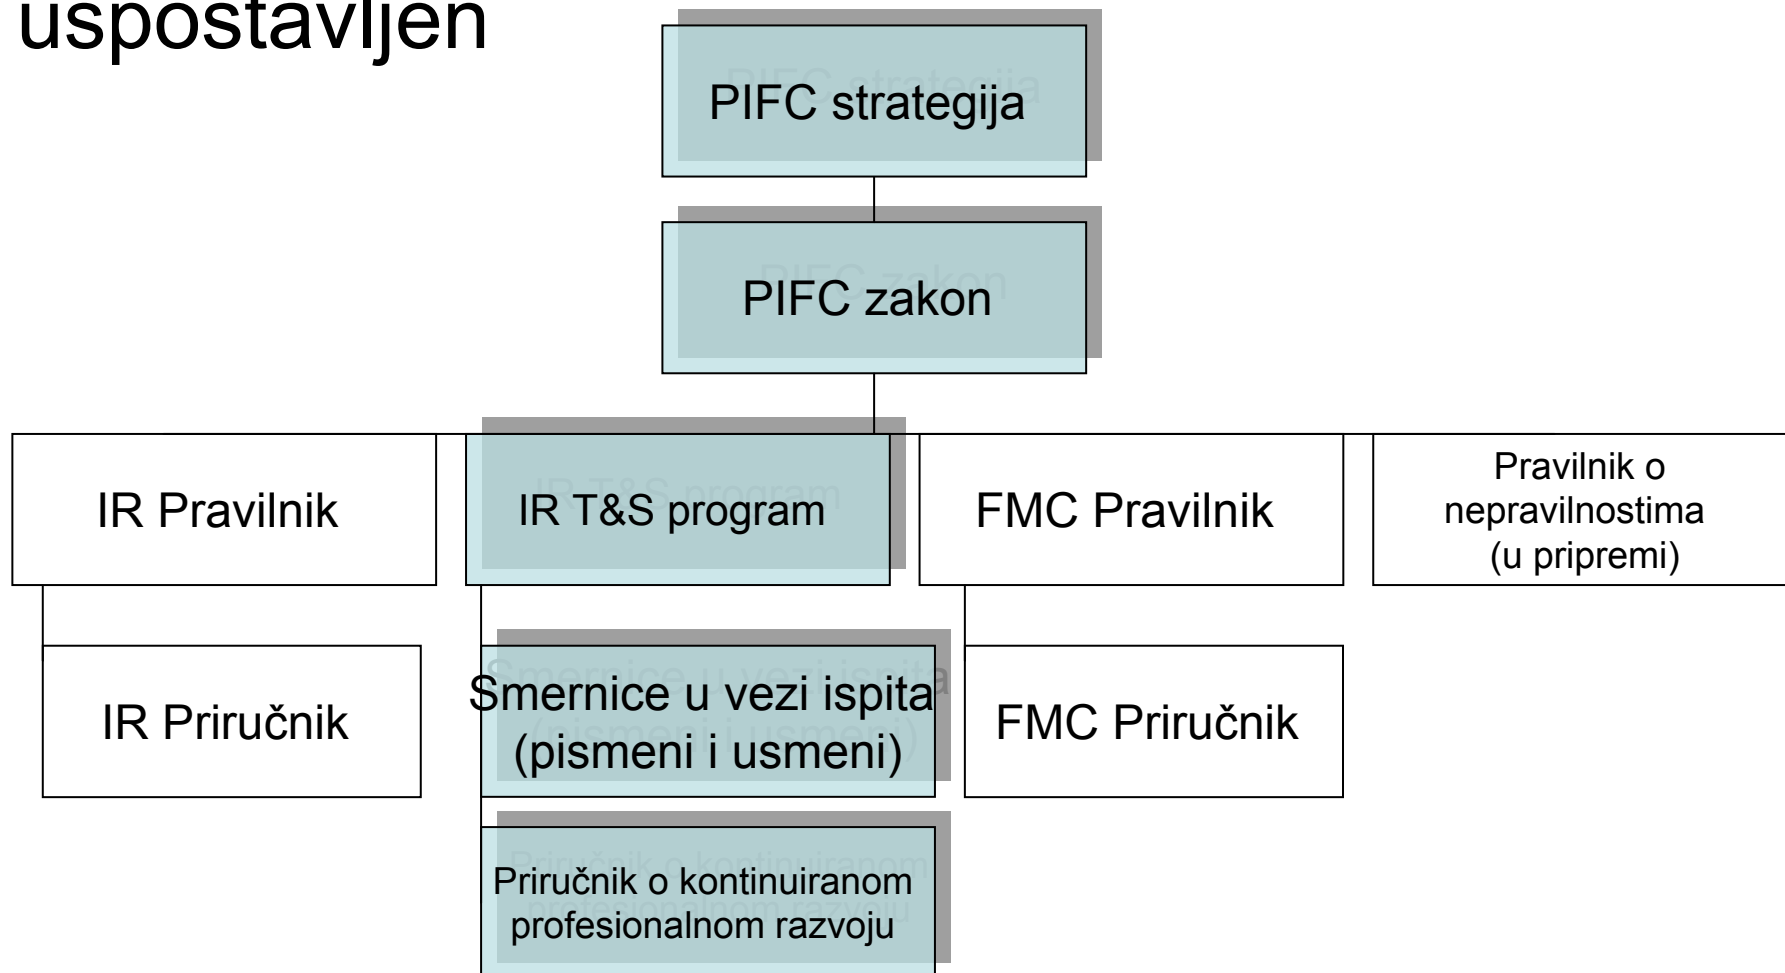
uspostavljen

PIFC strategija

PIFC zakon

IR Pravilnik

IR T&S program

FMC Pravilnik

Pravilnik o nepravilnostima (u pripremi)

IR Priručnik

Smernice u vezi ispita (pismeni i usmeni)

FMC Priručnik

Priručnik o kontinuiranom profesionalnom razvoju